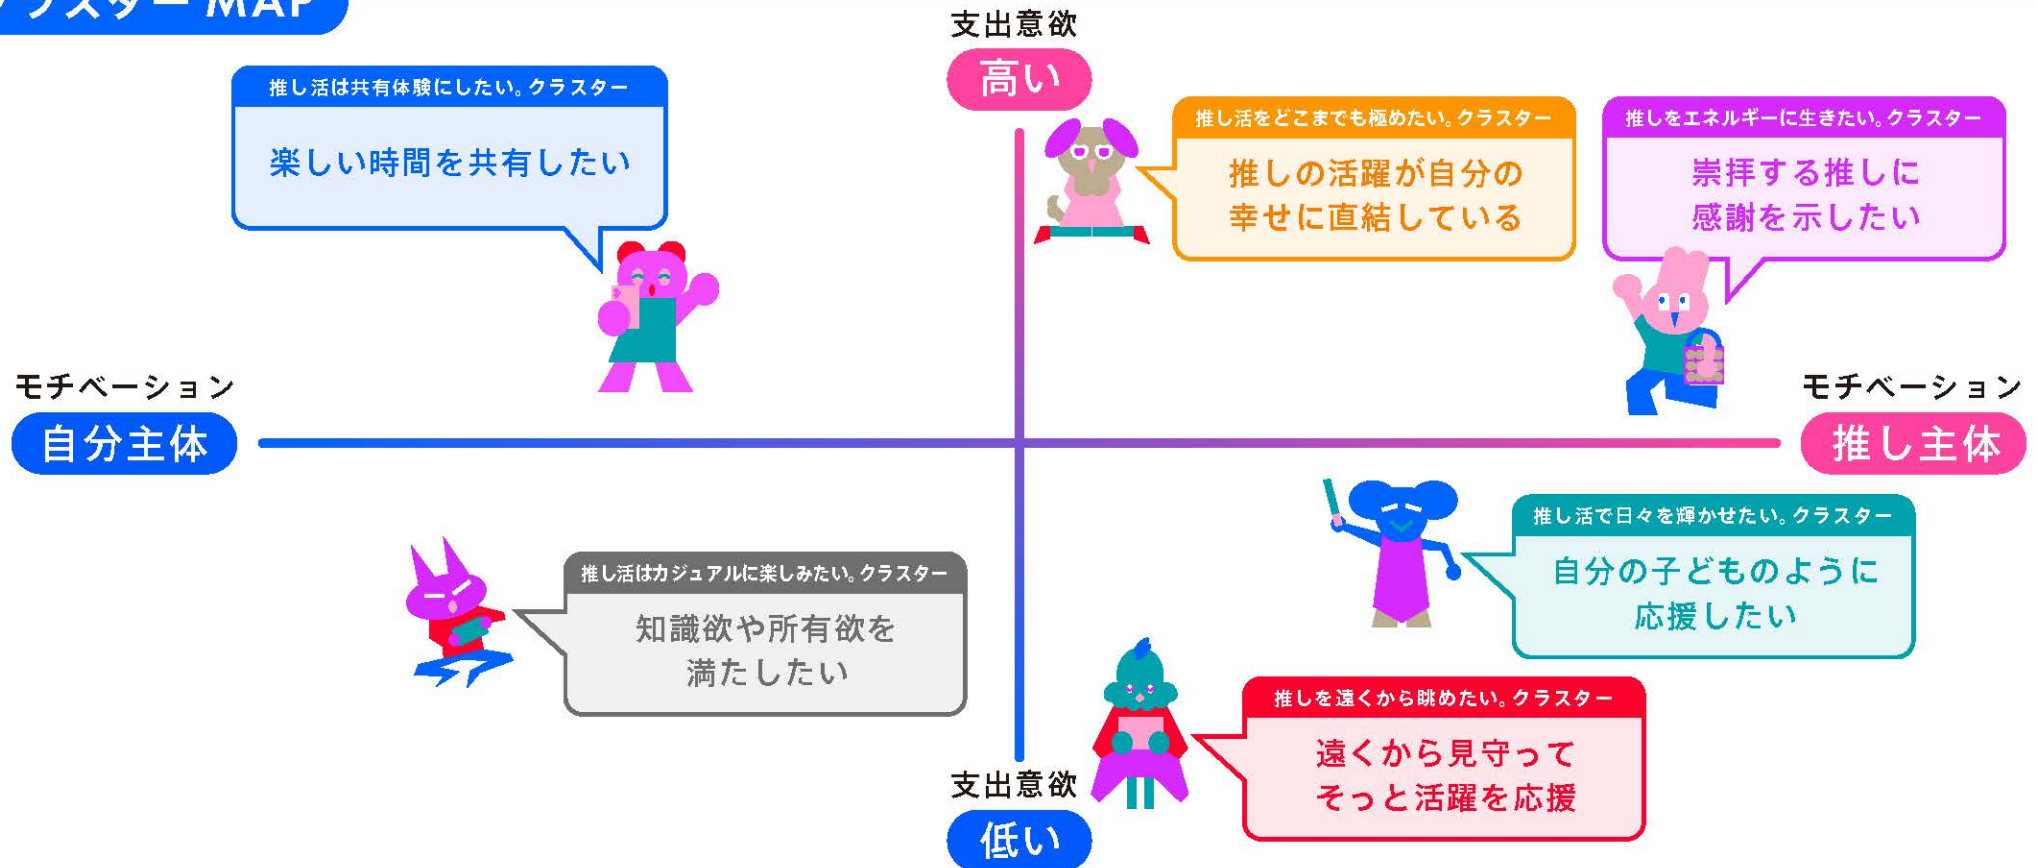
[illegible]スターMAP

支出意欲
高い

推し活は共有体験にしたい。クラスター
楽しい時間を共有したい

推し活をどこまでも極めたい。クラスター
推しの活躍が自分の幸せに直結している

推しをエネルギーに生きたい。クラスター
崇拝する推しに感謝を示したい

モチベーション
自分主体

モチベーション
推し主体

推し活で日々を輝かせたい。クラスター
自分の子どものように応援したい

推し活はカジュアルに楽しみたい。クラスター
知識欲や所有欲を満たしたい

推しを遠くから眺めたい。クラスター
遠くから見守ってそっと活躍を応援

支出意欲
低い